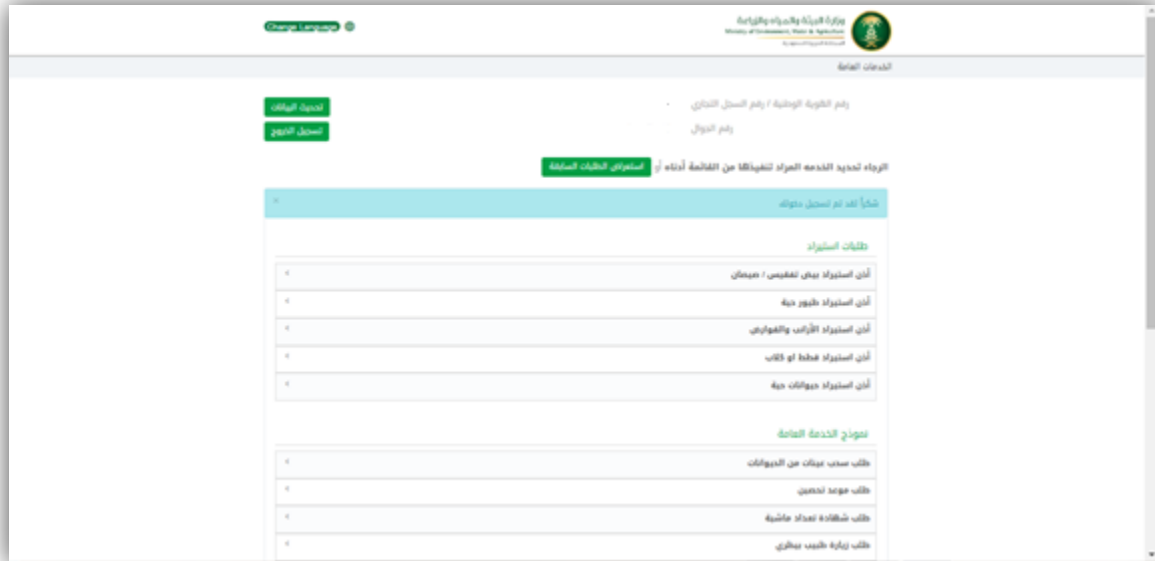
Change Language

وزارة البيئة والمياه والزراعة
Ministry of Environment, Water & Agriculture
المملكة العربية السعودية

الخدمات العامة

رقم الهوية الوطنية / رقم السجل التجاري
رقم الجوال

تحديث البيانات
تسجيل الخروج

الرجاء تحديد الخدمة المراد تنفيذها من القائمة أدناه أو استعراض الطلبات السابقة

شكراً لقد تم تسجيل دخولك

طلبات استيراد

أذن استيراد بيض تفقيس / صيصان
أذن استيراد طيور حية
أذن استيراد الأرانب والقوارض
أذن استيراد قطط او كلاب
أذن استيراد حيوانات حية

نموذج الخدمة العامة

طلب سحب عينات من الحيوانات
طلب موعد تحصين
طلب شهادة تعداد ماشية
طلب زيارة طبيب بيطري